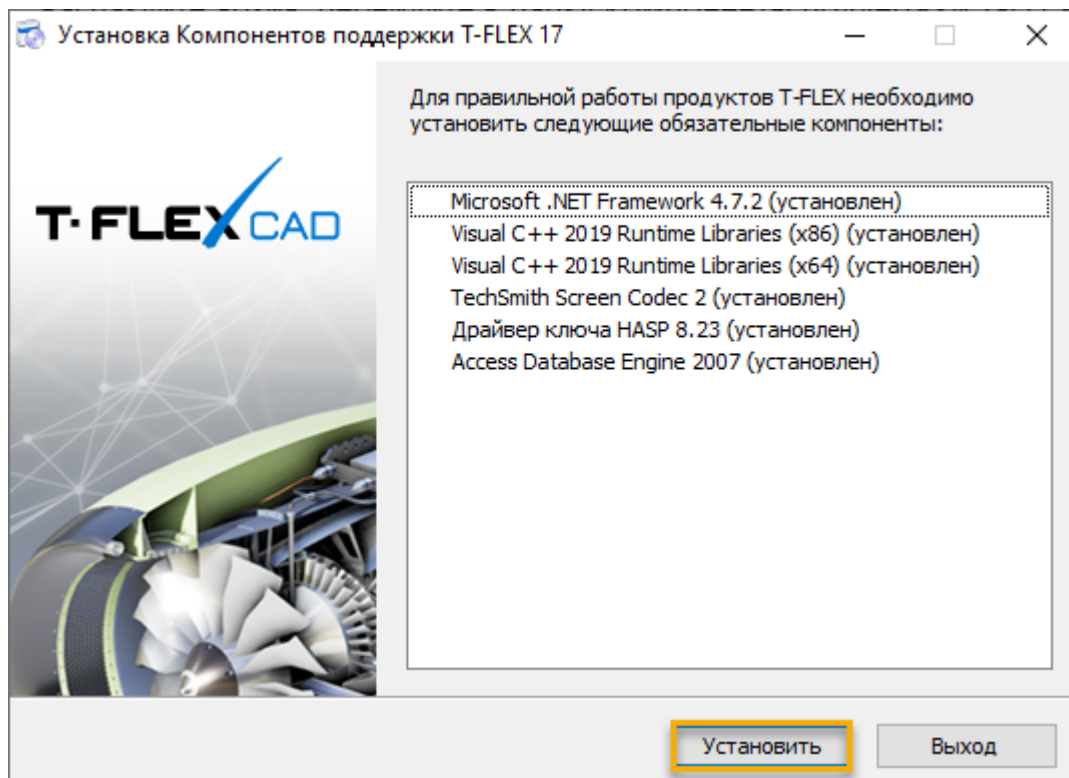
Установка Компонентов поддержки T-FLEX 17

T·FLEX CAD

Для правильной работы продуктов T-FLEX необходимо установить следующие обязательные компоненты:

Microsoft .NET Framework 4.7.2 (установлен)
Visual C++ 2019 Runtime Libraries (x86) (установлен)
Visual C++ 2019 Runtime Libraries (x64) (установлен)
TechSmith Screen Codec 2 (установлен)
Драйвер ключа HASP 8.23 (установлен)
Access Database Engine 2007 (установлен)

Установить
Выход